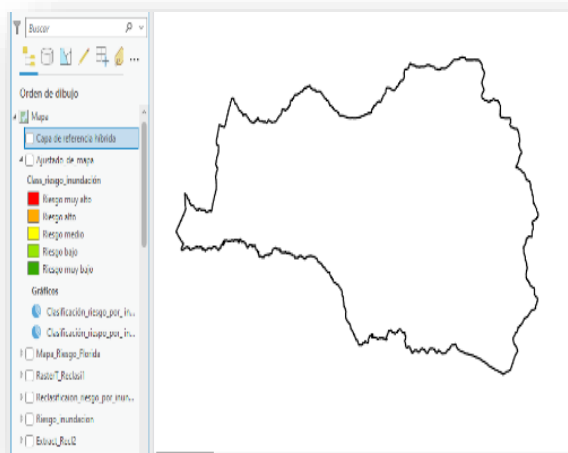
Buscar

Orden de dibujo

Mapa

Capa de referencia híbrida

Ajustado de mapa

Clase_riesgo_inundación

Riesgo muy alto

Riesgo alto

Riesgo medio

Riesgo bajo

Riesgo muy bajo

Gráficos

Clasificación_riesgo_por_in...

Clasificación_riesgo_por_in...

Mapa_Riesgo_Florida

RasterT_Reclas1

Reclasificacion_riesgo_por_inun...

Riesgo_inundacion

Extract_Recl2